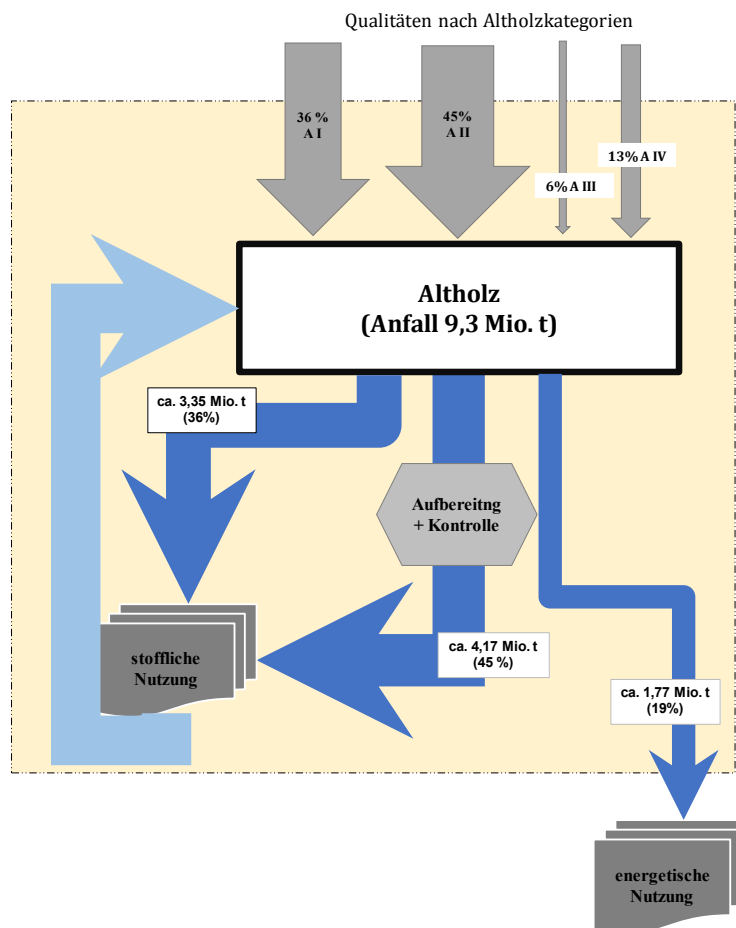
Qualitäten nach Altholzkategorien

36 %
A I

45%
A II

6% A III

13% A IV

Altholz
(Anfall 9,3 Mio. t)

ca. 3,35 Mio. t
(36%)

Aufbereitng
+ Kontrolle

ca. 4,17 Mio. t
(45 %)

ca. 1,77 Mio. t
(19%)

stoffliche
Nutzung

energetische
Nutzung